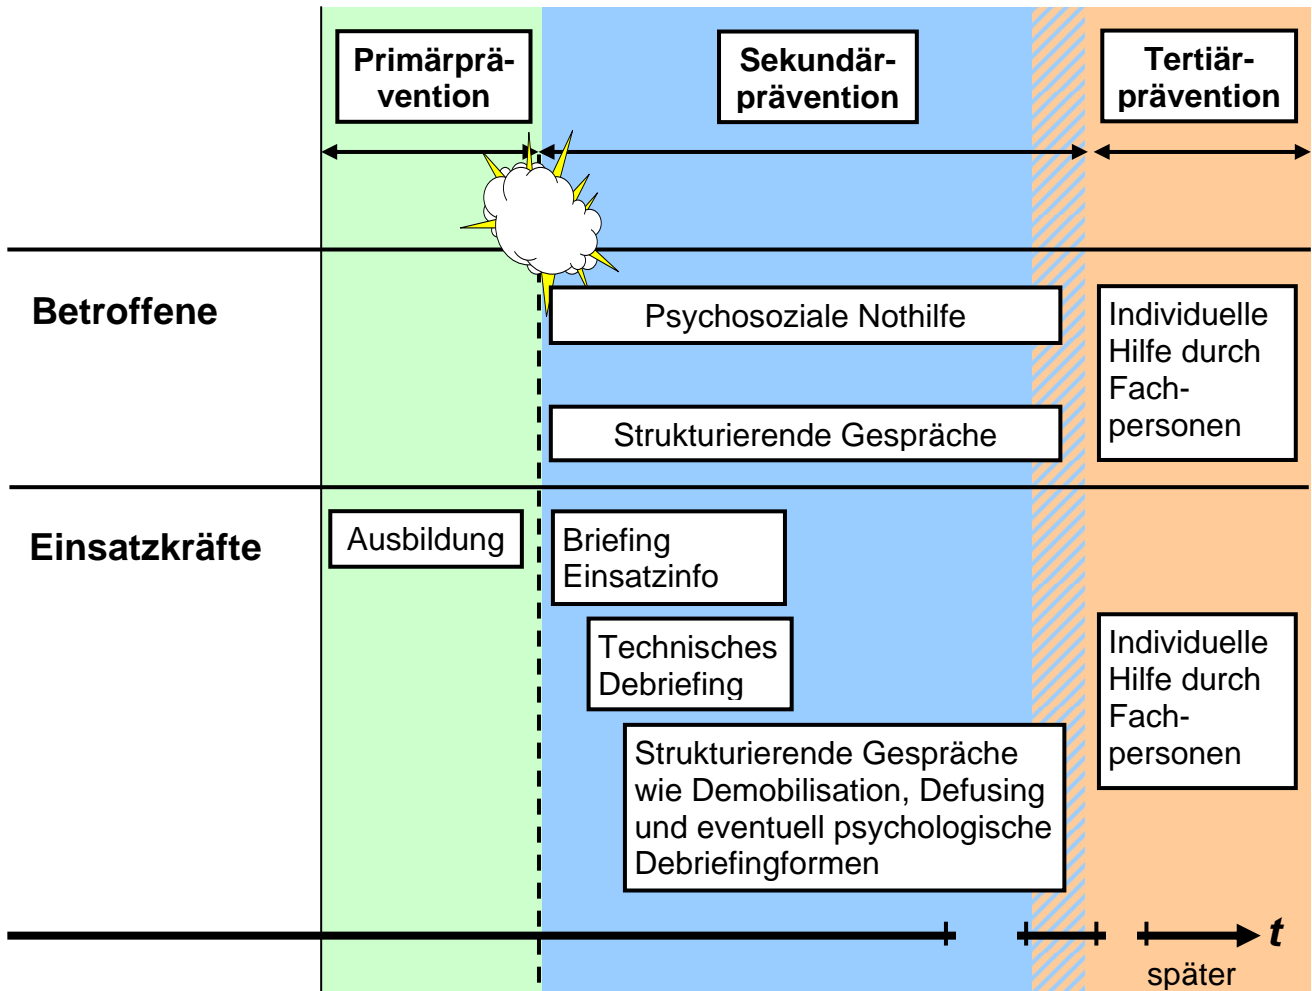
Primärprävention

Sekundärprävention

Tertiärprävention

Betroffene

Psychosoziale Nothilfe

Strukturierende Gespräche

Individuelle Hilfe durch Fachpersonen

Einsatzkräfte

Ausbildung

Briefing Einsatzinfo

Technisches Debriefing

Strukturierende Gespräche wie Demobilisation, Defusing und eventuell psychologische Debriefingformen

Individuelle Hilfe durch Fachpersonen

$t$

später